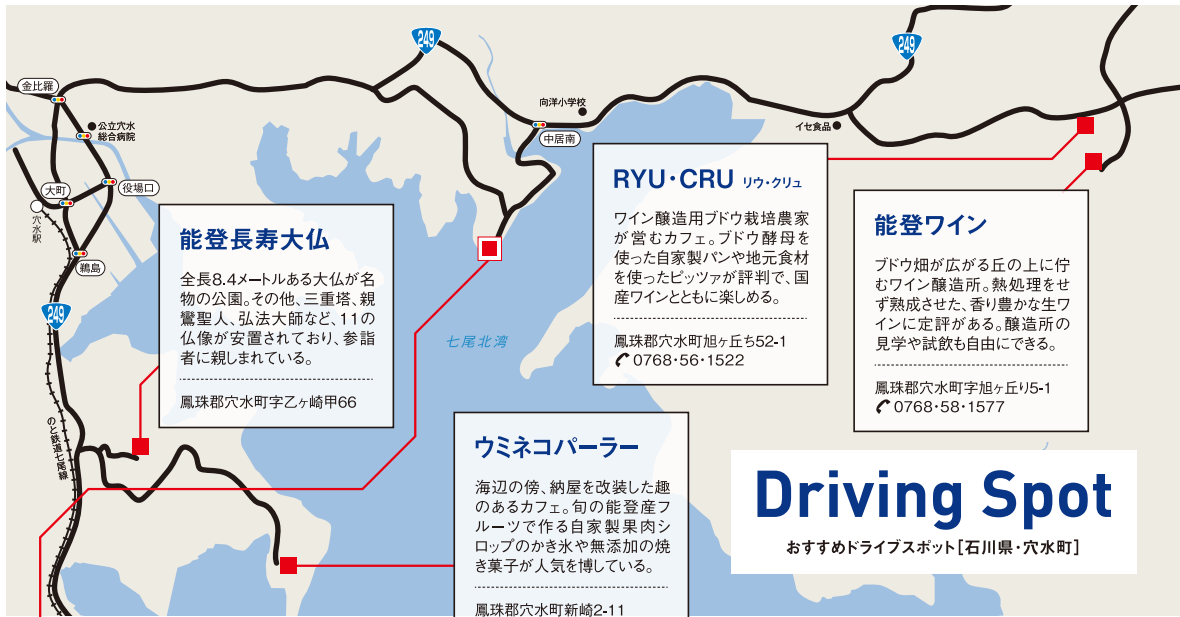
249

249

金比羅

公立穴水総合病院

向洋小学校

中居南

イセ食品

大町

役場口

穴水駅

鵜島

249

のと鉄道七尾線

能登長寿大仏

全長8.4メートルある大仏が名物の公園。その他、三重塔、親鸞聖人、弘法大師など、11の仏像が安置されており、参詣者に親しまれている。

鳳珠郡穴水町字乙ヶ崎甲66

RYU・CRU リウ・クリュ

ワイン醸造用ブドウ栽培農家が営むカフェ。ブドウ酵母を使った自家製パンや地元食材を使ったピッツァが評判で、国産ワインとともに楽しめる。

鳳珠郡穴水町旭ヶ丘ち52-1
0768・56・1522

七尾北湾

能登ワイン

ブドウ畑が広がる丘の上に佇むワイン醸造所。熱処理をせず熟成させた、香り豊かな生ワインに定評がある。醸造所の見学や試飲も自由にできる。

鳳珠郡穴水町字旭ヶ丘り5-1
0768・58・1577

ウミネコパーラー

海辺の傍、納屋を改装した趣のあるカフェ。旬の能登産フルーツで作る自家製果肉シロップのかき氷や無添加の焼き菓子が人気を博している。

鳳珠郡穴水町新崎2-11

Driving Spot
おすすめドライブスポット[石川県・穴水町]